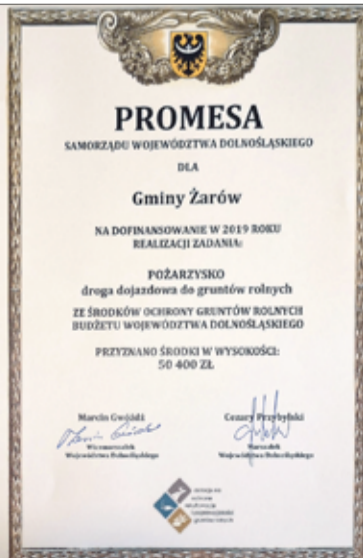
PROMESA
SAMORZĄDU WOJEWÓDZTWA DOLNOŚLĄSKIEGO

DLA

Gminy Żarów

NA DOFINANSOWANIE W 2019 ROKU
REALIZACJI ZADANIA:

POŻARZYSKO
droga dojazdowa do gruntów rolnych

ZE ŚRODKÓW OCHRONY GRUNTÓW ROLNYCH
BUDŻETU WOJEWÓDZTWA DOLNOŚLĄSKIEGO

PRZYZNANO ŚRODKI W WYSOKOŚCI:
50 400 ZŁ

Marcin Gwóźdź
Wicemarszałek
Województwa Dolnośląskiego

Cezary Przybylski
Marszałek
Województwa Dolnośląskiego

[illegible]